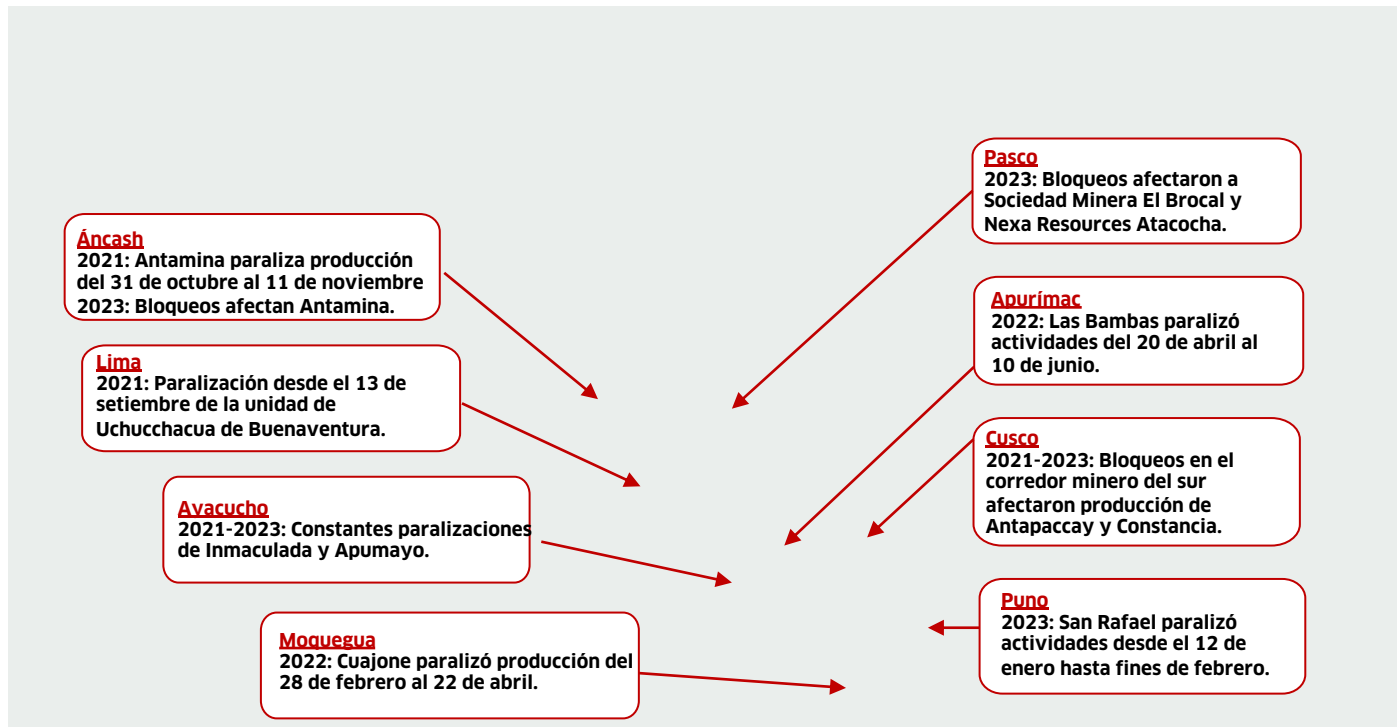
Áncash
2021: Antamina paraliza producción del 31 de octubre al 11 de noviembre
2023: Bloqueos afectan Antamina.

Lima
2021: Paralización desde el 13 de setiembre de la unidad de Uchucchacua de Buenaventura.

Avacucho
2021-2023: Constantes paralizaciones de Inmaculada y Apumayo.

Moquegua
2022: Cuajone paralizó producción del 28 de febrero al 22 de abril.

Pasco
2023: Bloqueos afectaron a Sociedad Minera El Brocal y Nexa Resources Atacocha.

Apurímac
2022: Las Bambas paralizó actividades del 20 de abril al 10 de junio.

Cusco
2021-2023: Bloqueos en el corredor minero del sur afectaron producción de Antapaccay y Constancia.

Puno
2023: San Rafael paralizó actividades desde el 12 de enero hasta fines de febrero.